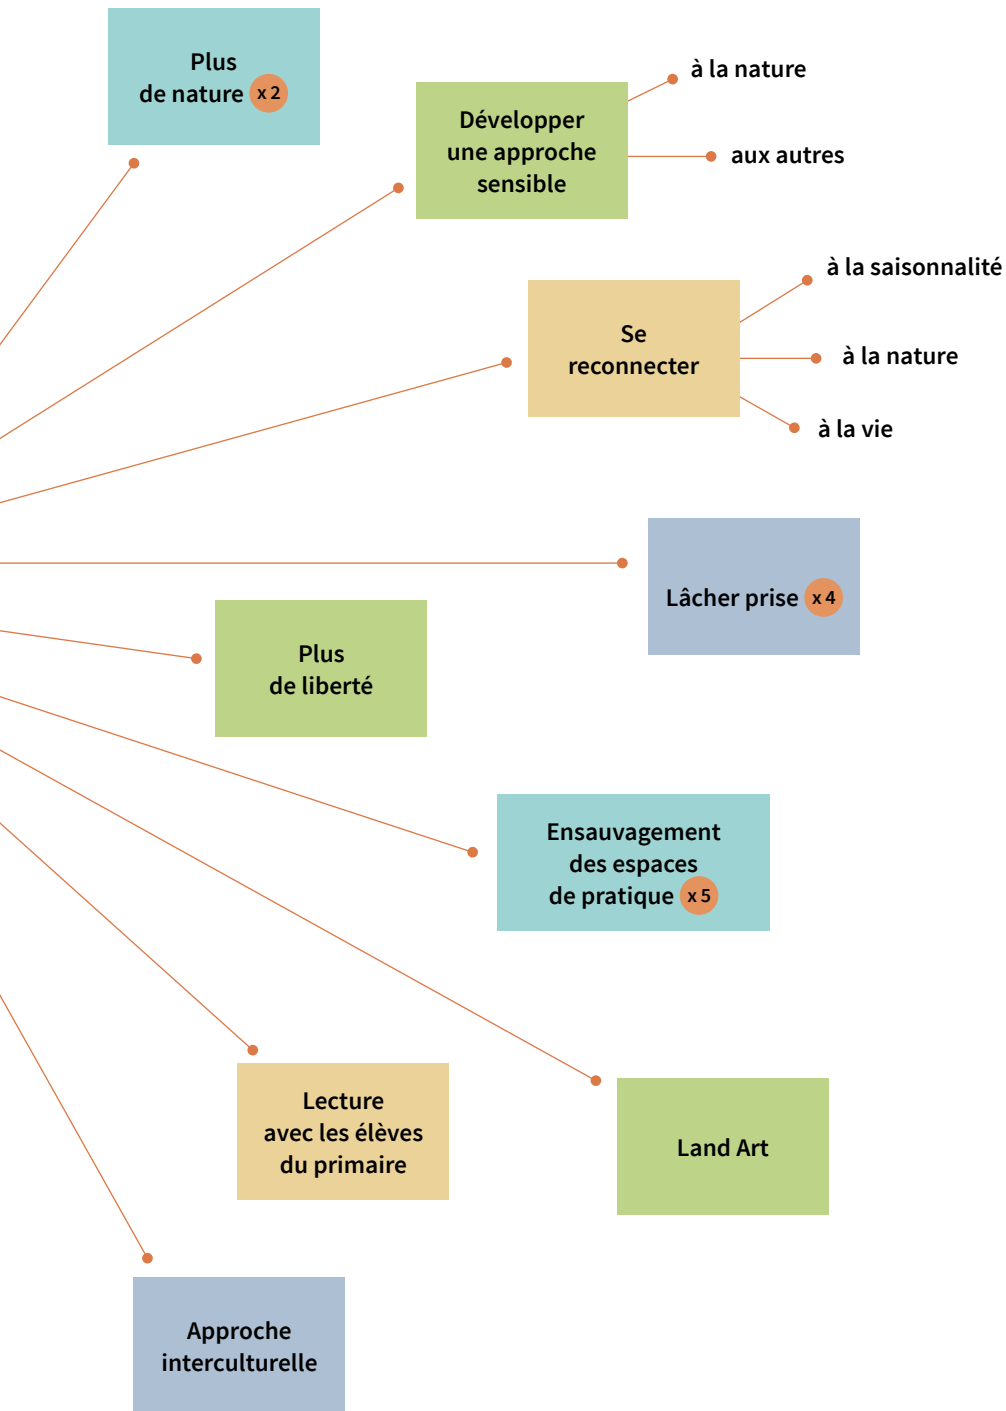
Plus
de nature x 2

Développer
une approche
sensible

à la nature

aux autres

Se
reconnecter

à la saisonnalité

à la nature

à la vie

Lâcher prise x 4

Plus
de liberté

Ensauvagement
des espaces
de pratique x 5

Lecture
avec les élèves
du primaire

Land Art

Approche
interculturelle